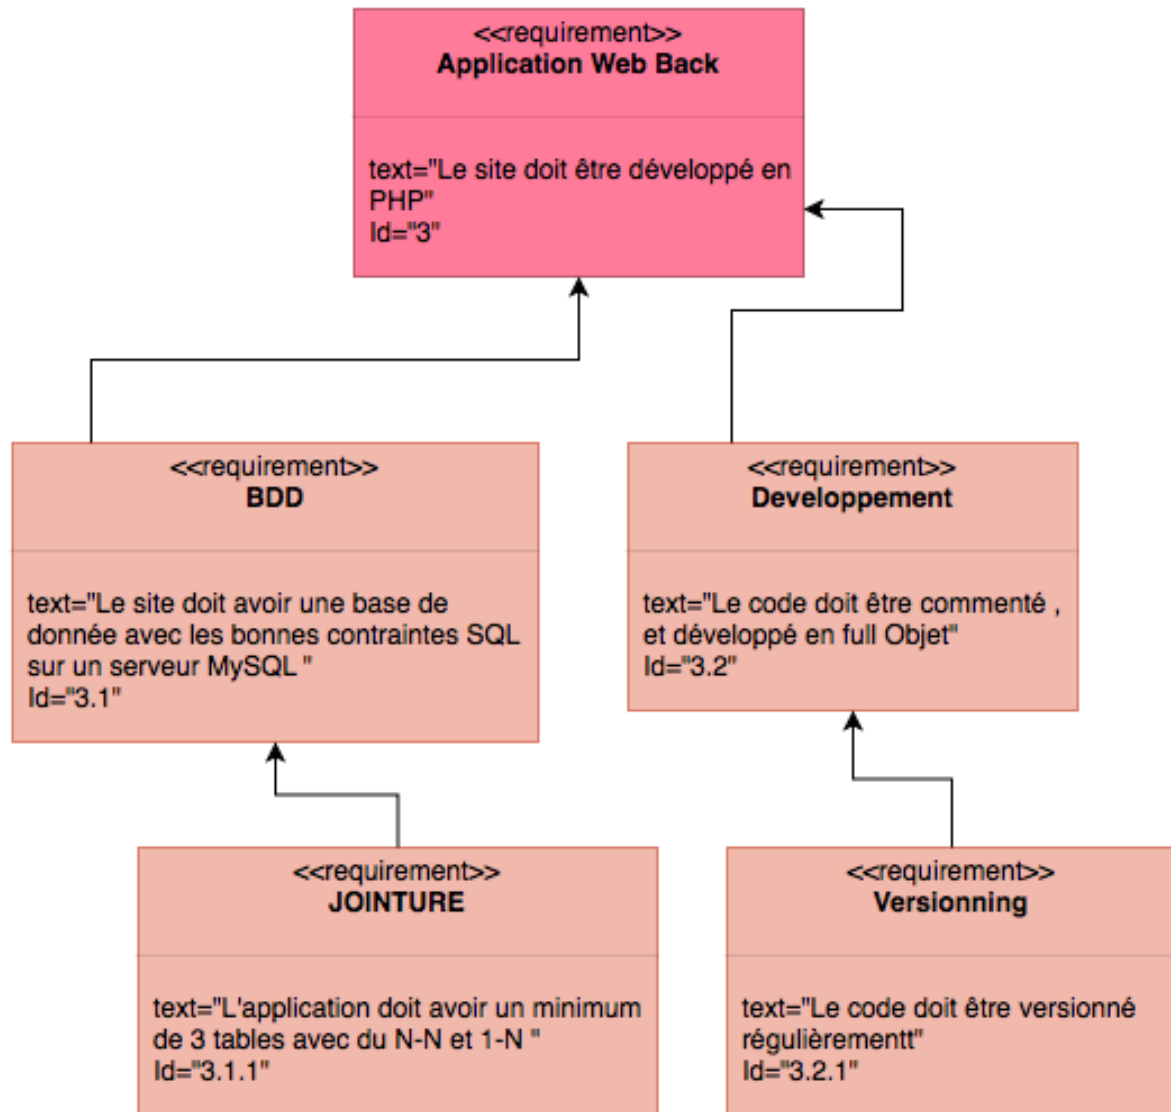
<<requirement>>
**Application Web Back**

text="Le site doit être développé en PHP"
Id="3"

<<requirement>>
**BDD**

text="Le site doit avoir une base de donnée avec les bonnes contraintes SQL sur un serveur MySQL "
Id="3.1"

<<requirement>>
**Developpement**

text="Le code doit être commenté , et développé en full Objet"
Id="3.2"

<<requirement>>
**JOINTURE**

text="L'application doit avoir un minimum de 3 tables avec du N-N et 1-N "
Id="3.1.1"

<<requirement>>
**Versionning**

text="Le code doit être versionné régulièrementt"
Id="3.2.1"